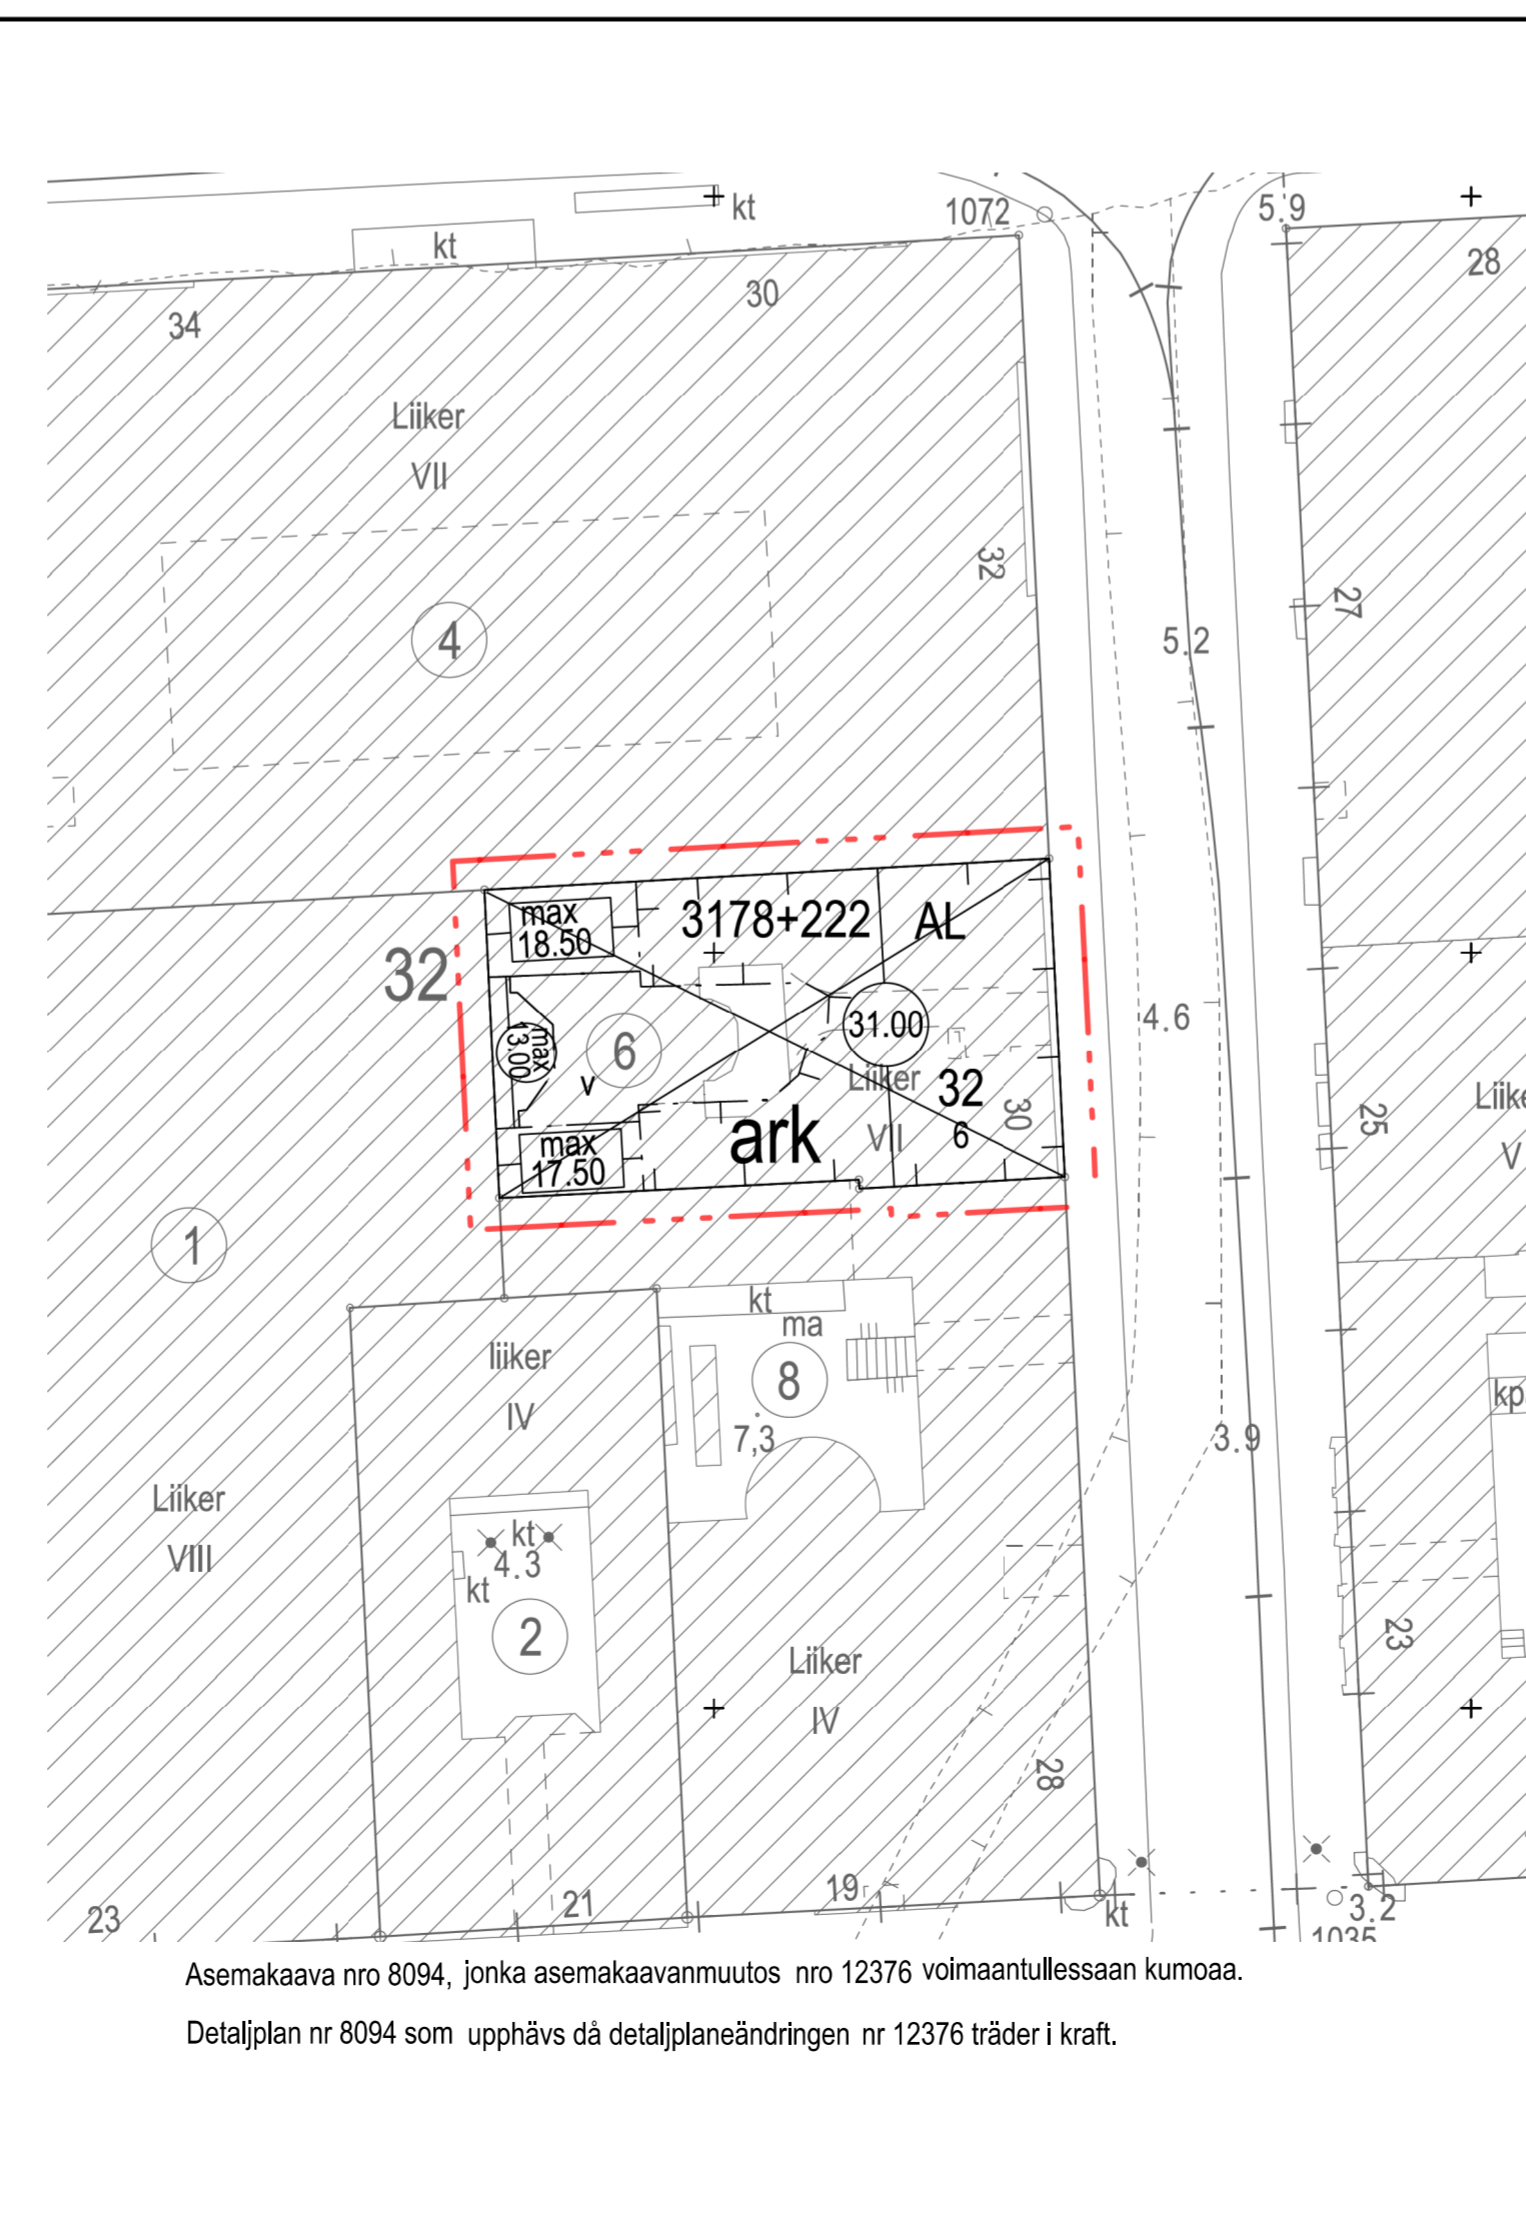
kt
kt
1072
5.9
28
34
30
Liiker
VII
32
4
5.2
27
32
max 18.50
3178+222
AL
max 13.00
6
31.00
4.6
v
Liiker
32
30
Liike
V
max 17.50
ark
VII
6
25
1
kt
ma
liiker
8
IV
kp
7,3
3.9
Liiker
VIII
kt
4.3
kt
2
Liiker
IV
23
28
23
21
19
kt
3.2
1035
Asemakaava nro 8094, jonka asemakaavanmuutos nro 12376 voimaantullessaan kumoaa.

Detaljplan nr 8094 som upphävs då detaljplaneändringen nr 12376 träder i kraft.